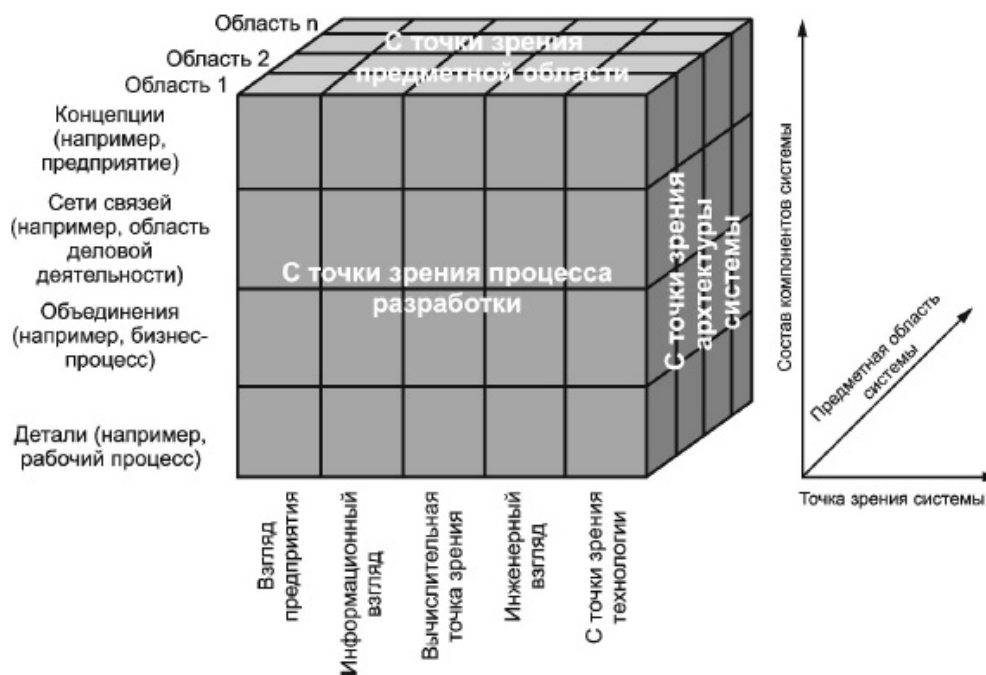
Область n
Область 2
Область 1

С точки зрения предметной области

Концепции (например, предприятие)

Сети связей (например, область деловой деятельности)

Объединения (например, бизнес-процесс)

Детали (например, рабочий процесс)

С точки зрения процесса разработки

С точки зрения архтектуры системы

Взгляд предприятия

Информационный взгляд

Вычислительная точка зрения

Инженерный взгляд

С точки зрения технологии

Состав компонентов системы

Предметная область системы

Точка зрения системы